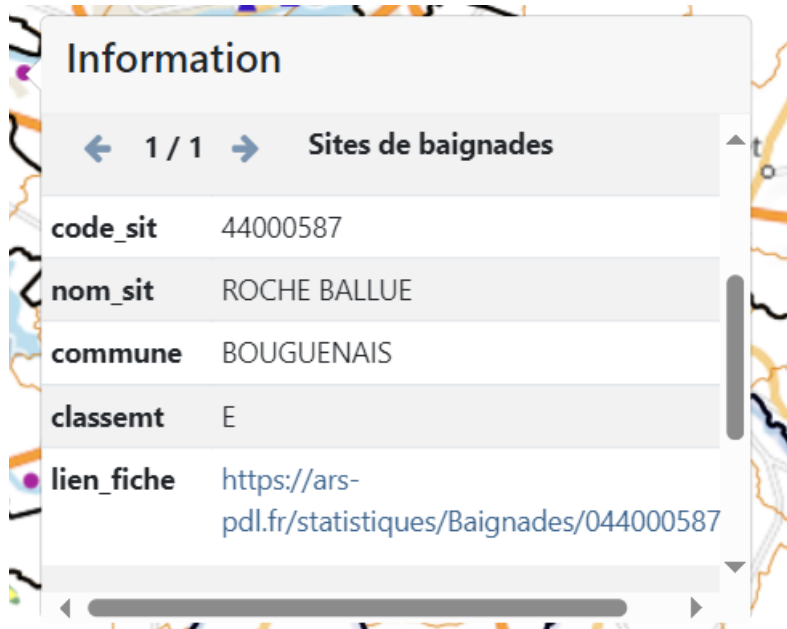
Information

1 / 1 Sites de baignades

| code_sit | 44000587 |
|---|---|
| nom_sit | ROCHE BALLUE |
| commune | BOUGUENAIS |
| classemt | E |
| lien_fiche | https://ars-pdl.fr/statistiques/Baignades/044000587 |